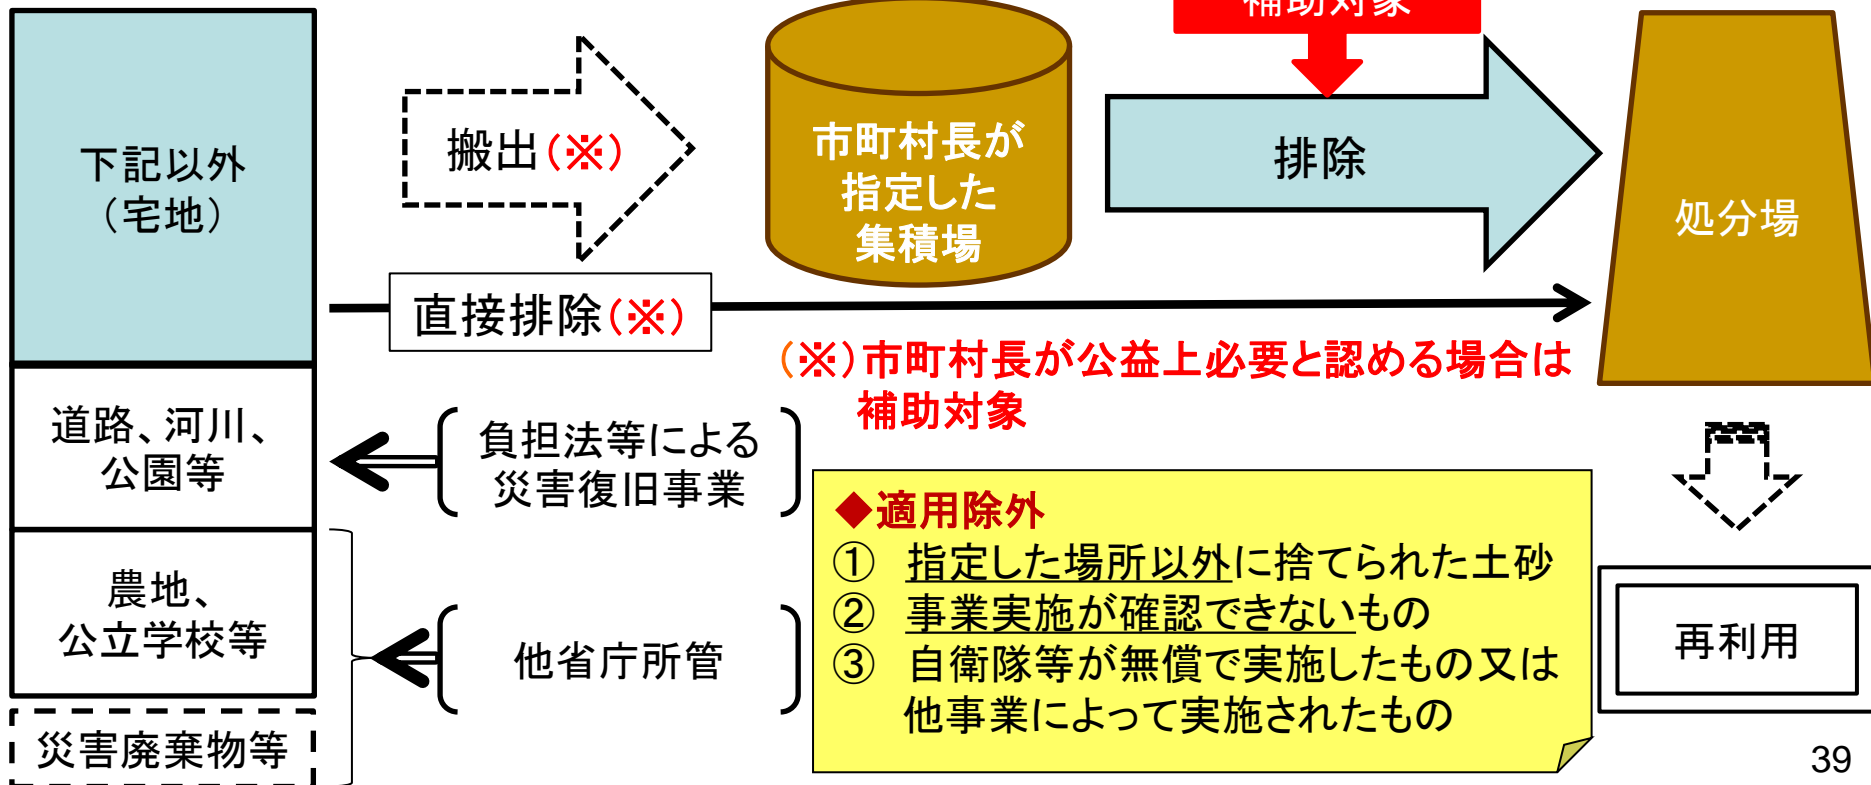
補助対象

下記以外
（宅地）

搬出（※）

市町村長が
指定した
集積場

排除

処分場

直接排除（※）

（※）市町村長が公益上必要と認める場合は
補助対象

道路、河川、
公園等

負担法等による
災害復旧事業

農地、
公立学校等

他省庁所管

災害廃棄物等

◆適用除外
① 指定した場所以外に捨てられた土砂
② 事業実施が確認できないもの
③ 自衛隊等が無償で実施したもの又は他事業によって実施されたもの

再利用

39